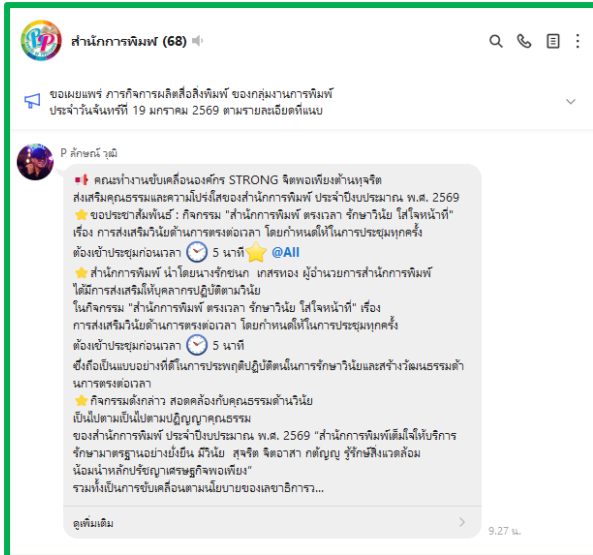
PP สำนักการพิมพ์ (68)

ขอเผยแพร่ ภารกิจการผลิตสื่อสิ่งพิมพ์ ของกลุ่มงานการพิมพ์ ประจำวันจันทร์ที่ 19 มกราคม 2569 ตามรายละเอียดที่แนบ

P ลักษณ์ วุฒิ

คณะทำงานขับเคลื่อนองค์กร STRONG จิตพอเพียงต้านทุจริต ส่งเสริมคุณธรรมและความโปร่งใสของสำนักการพิมพ์ ประจำปีงบประมาณ พ.ศ. 2569
ขอประชาสัมพันธ์ : กิจกรรม "สำนักการพิมพ์ ตรงเวลา รักษาวินัย ใส่ใจหน้าที่" เรื่อง การส่งเสริมวินัยด้านการตรงต่อเวลา โดยกำหนดให้ในการประชุมทุกครั้ง ต้องเข้าประชุมก่อนเวลา 5 นาที @All
สำนักการพิมพ์ นำโดยนางรักชนก เกสรทอง ผู้อำนวยการสำนักการพิมพ์ ได้มีการส่งเสริมให้บุคลากรปฏิบัติตามวินัย ในกิจกรรม "สำนักการพิมพ์ ตรงเวลา รักษาวินัย ใส่ใจหน้าที่" เรื่อง การส่งเสริมวินัยด้านการตรงต่อเวลา โดยกำหนดให้ในการประชุมทุกครั้ง ต้องเข้าประชุมก่อนเวลา 5 นาที
ซึ่งถือเป็นแบบอย่างที่ดีในการประพฤติปฏิบัติตนในการรักษาวินัยและสร้างวัฒนธรรมด้านการตรงต่อเวลา
กิจกรรมดังกล่าว สอดคล้องกับคุณธรรมด้านวินัย เป็นไปตามเป็นไปตามปฏิญญาคุณธรรม ของสำนักการพิมพ์ ประจำปีงบประมาณ พ.ศ. 2569 "สำนักการพิมพ์เต็มใจให้บริการ รักษามาตรฐานอย่างยั่งยืน มีวินัย สุจริต จิตอาสา กตัญญู รู้รักษ์สิ่งแวดล้อม น้อมนำหลักปรัชญาเศรษฐกิจพอเพียง"
รวมทั้งเป็นการขับเคลื่อนตามนโยบายของเลขาธิการว...

ดูเพิ่มเติม

9.27 น.